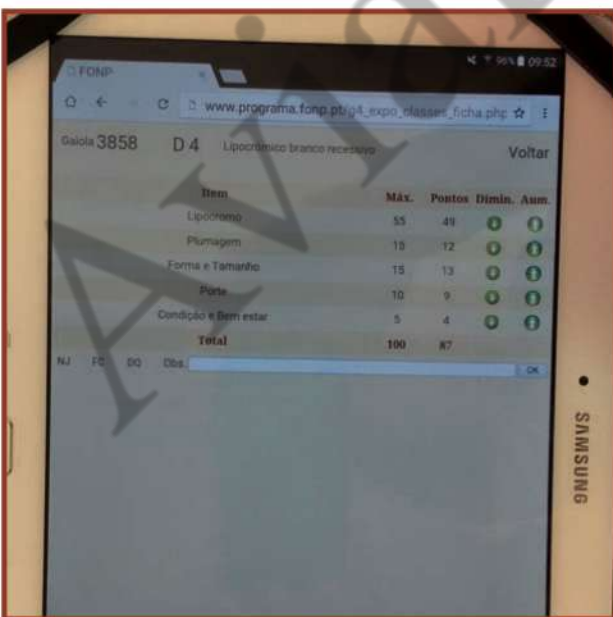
FONP

99% 09:52

www.programa.fonp.pt/g4_expo_classes_ficha.php

Gaiola 3858 D 4 Lipocrómico branco recessivo Voltar

| Item | Máx. | Pontos | Dimin. | Aum. |
|---|---|---|---|---|
| Lipocromo | 55 | 49 | | |
| Plumagem | 15 | 12 | | |
| Forma e Tamanho | 15 | 13 | | |
| Porte | 10 | 9 | | |
| Condição e Bem estar | 5 | 4 | | |
| Total | 100 | 87 | | |

NJ FC DQ Obs OK

SAMSUNG

Avi